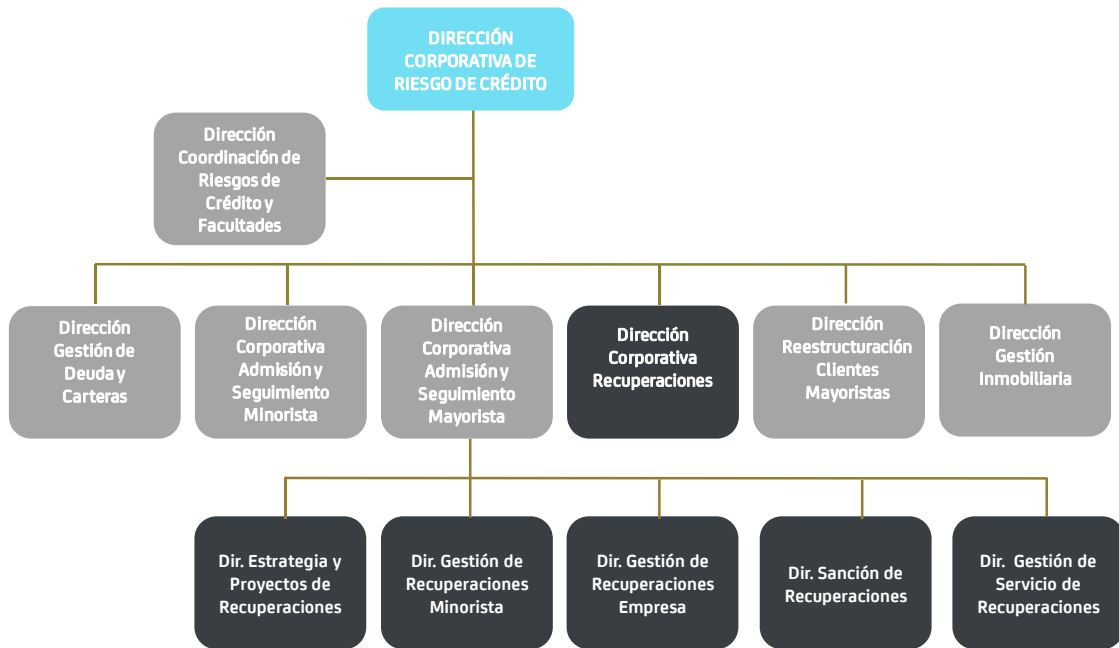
DIRECCIÓN CORPORATIVA DE RIESGO DE CRÉDITO

Dirección Coordinación de Riesgos de Crédito y Facultades

Dirección Gestión de Deuda y Carteras

Dirección Corporativa Admisión y Seguimiento Minorista

Dirección Corporativa Admisión y Seguimiento Mayorista

Dirección Corporativa Recuperaciones

Dirección Reestructuración Clientes Mayoristas

Dirección Gestión Inmobiliaria

Dir. Estrategia y Proyectos de Recuperaciones

Dir. Gestión de Recuperaciones Minorista

Dir. Gestión de Recuperaciones Empresa

Dir. Sanción de Recuperaciones

Dir. Gestión de Servicio de Recuperaciones